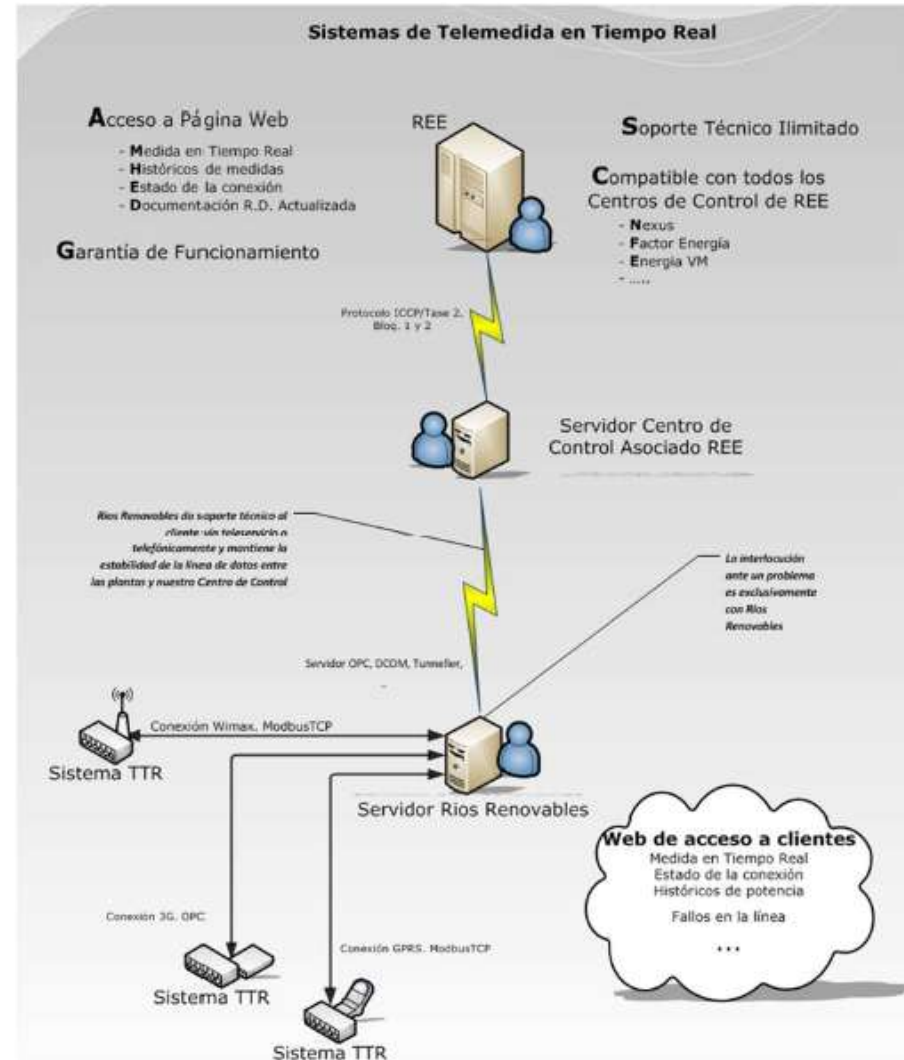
Sistemas de Telemedida en Tiempo Real

Acceso a Página Web
- Medida en Tiempo Real
- Históricos de medidas
- Estado de la conexión
- Documentación R.D. Actualizada

Garantía de Funcionamiento

REE

Soporte Técnico Ilimitado

Compatible con todos los Centros de Control de REE
- Nexus
- Factor Energía
- Energía VM
- .....

Protocolo ICCP/Tase 2. Bloq. 1 y 2

Servidor Centro de Control Asociado REE

Rios Renovables da soporte técnico al cliente vía teleservicio o telefónicamente y mantiene la estabilidad de la línea de datos entre las plantas y nuestro Centro de Control

La interlocución ante un problema es exclusivamente con Rios Renovables

Servidor OPC, DCOM, Tunneller,

Conexión Wimax. ModbusTCP

Sistema TTR

Servidor Rios Renovables

Web de acceso a clientes
Medida en Tiempo Real
Estado de la conexión
Históricos de potencia
Fallos en la línea
...

Conexión 3G. OPC

Conexión GPRS. ModbusTCP

Sistema TTR

Sistema TTR